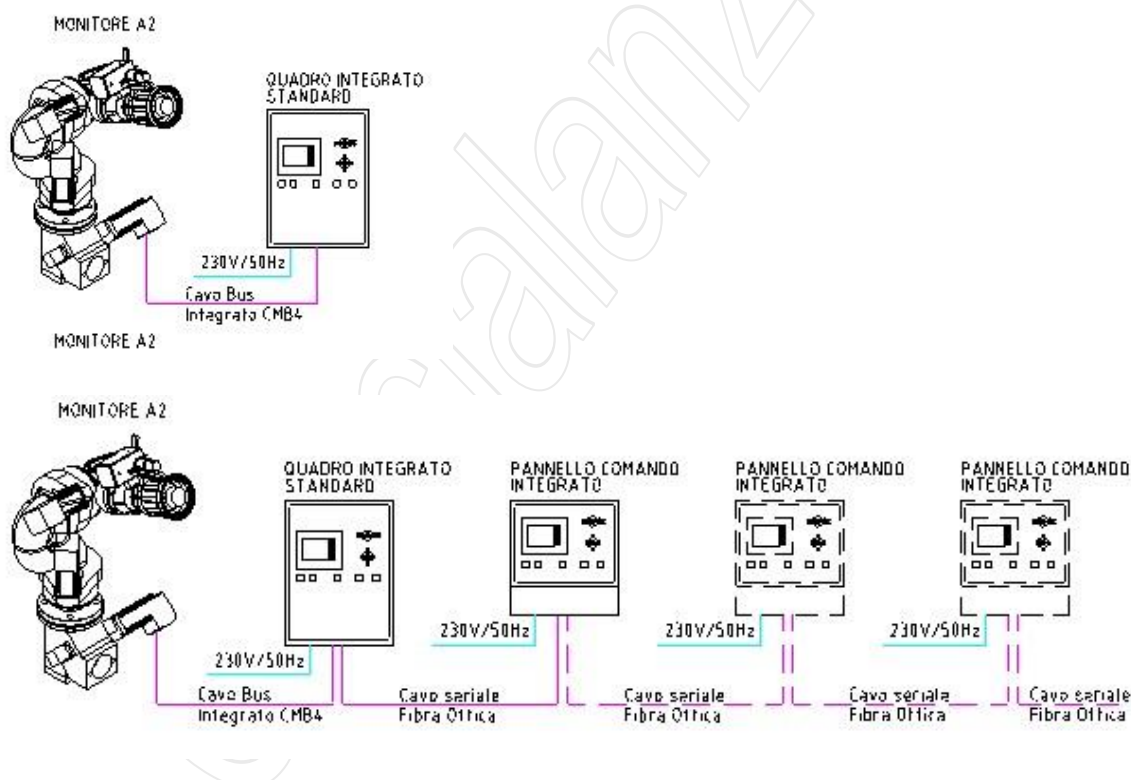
MONITORE A2

QUADRO INTEGRATO STANDARD

230V/50Hz

Cavo Bus Integrato CMB4

MONITORE A2

MONITORE A2

QUADRO INTEGRATO STANDARD

PANNELLO COMANDO INTEGRATO

PANNELLO COMANDO INTEGRATO

PANNELLO COMANDO INTEGRATO

230V/50Hz

230V/50Hz

230V/50Hz

230V/50Hz

Cavo Bus Integrato CMB4

Cavo seriale Fibra Ottica

Cavo seriale Fibra Ottica

Cavo seriale Fibra Ottica

Cavo seriale Fibra Ottica